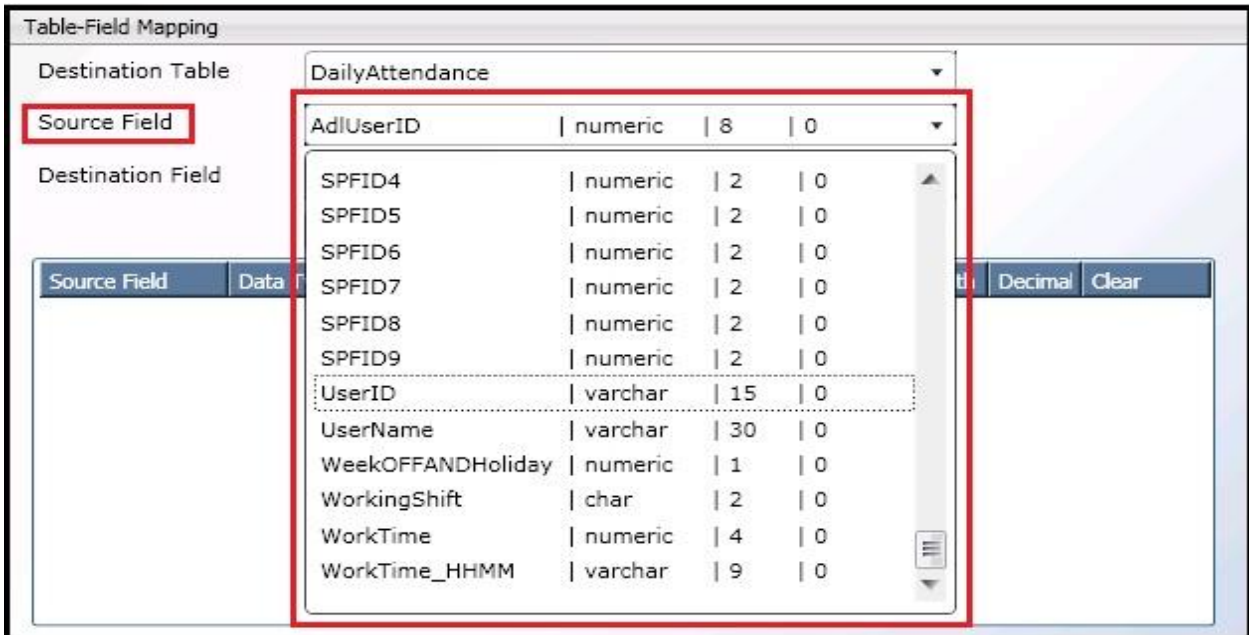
Table-Field Mapping

Destination Table DailyAttendance

Source Field AdlUserID | numeric | 8 | 0

Destination Field

| Source Field | Data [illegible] | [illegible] | Decimal | Clear |
|---|---|---|---|---|

SPFID4 | numeric | 2 | 0
SPFID5 | numeric | 2 | 0
SPFID6 | numeric | 2 | 0
SPFID7 | numeric | 2 | 0
SPFID8 | numeric | 2 | 0
SPFID9 | numeric | 2 | 0
UserID | varchar | 15 | 0
UserName | varchar | 30 | 0
WeekOFFANDHoliday | numeric | 1 | 0
WorkingShift | char | 2 | 0
WorkTime | numeric | 4 | 0
WorkTime_HHMM | varchar | 9 | 0